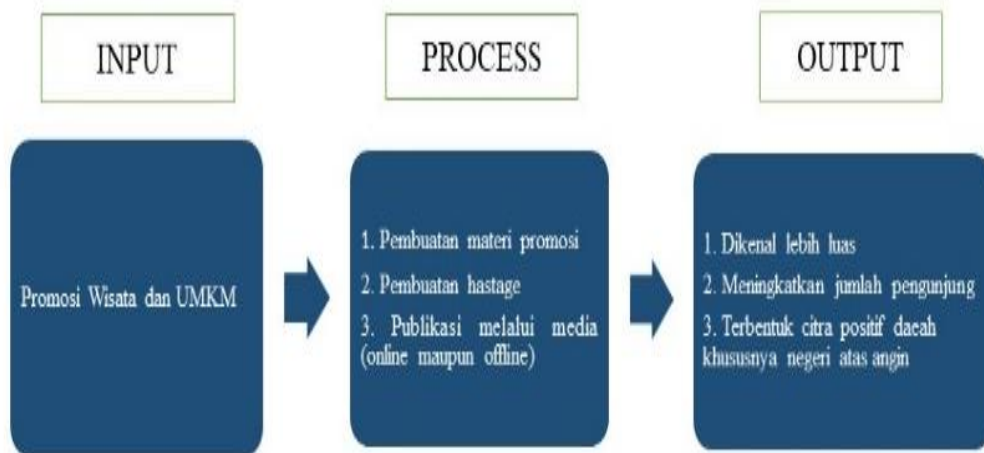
INPUT

PROCESS

OUTPUT

Promosi Wisata dan UMKM

1. Pembuatan materi promosi
2. Pembuatan hastage
3. Publikasi melalui media (online maupun offline)

1. Dikenal lebih luas
2. Meningkatkan jumlah pengunjung
3. Terbentuk citra positif daeah khususnya negeri atas angin